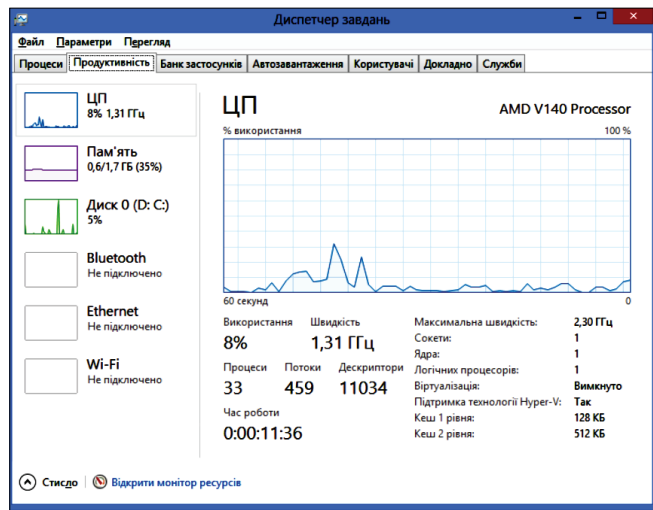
Диспетчер завдань

Файл Параметри Перегляд

Процеси | Продуктивність | Банк застосунків | Автозавантаження | Користувачі | Докладно | Служби

ЦП
8% 1,31 ГГц

Пам'ять
0,6/1,7 ГБ (35%)

Диск 0 (D: C:)
5%

Bluetooth
Не підключено

Ethernet
Не підключено

Wi-Fi
Не підключено

ЦП

AMD V140 Processor

% використання

100 %

60 секунд

0

Використання
8%

Швидкість
1,31 ГГц

Процеси
33

Потоки
459

Дескриптори
11034

Час роботи
0:00:11:36

| | |
|---|---|
| Максимальна швидкість: | 2,30 ГГц |
| Сокети: | 1 |
| Ядра: | 1 |
| Логічних процесорів: | 1 |
| Віртуалізація: | Вимкнуто |
| Підтримка технології Hyper-V: | Так |
| Кеш 1 рівня: | 128 КБ |
| Кеш 2 рівня: | 512 КБ |

Стисло | Відкрити монітор ресурсів